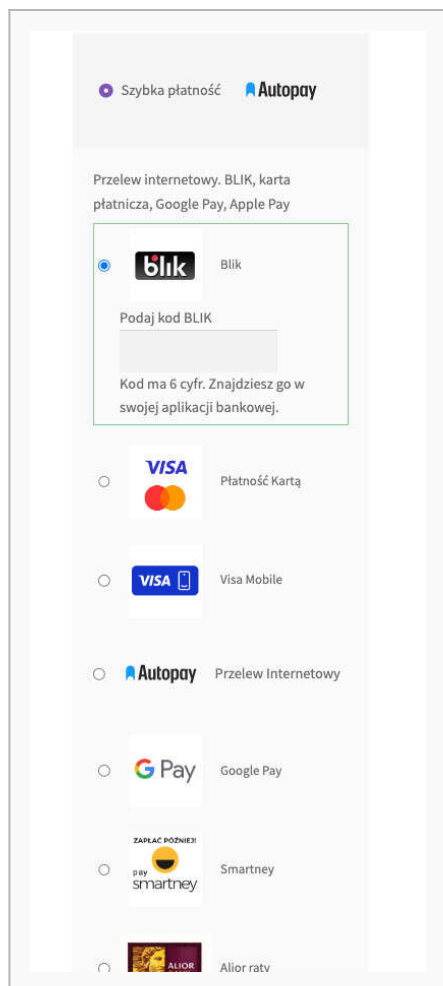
Szybka płatność Autopay

Przelew internetowy. BLIK, karta płatnicza, Google Pay, Apple Pay

blik Blik

Podaj kod BLIK

Kod ma 6 cyfr. Znajdziesz go w swojej aplikacji bankowej.

VISA Płatność Kartą

VISA Visa Mobile

Autopay Przelew Internetowy

G Pay Google Pay

ZAPŁAĆ PÓŹNIEJ! pay smartney Smartney

ALIOR Alior raty